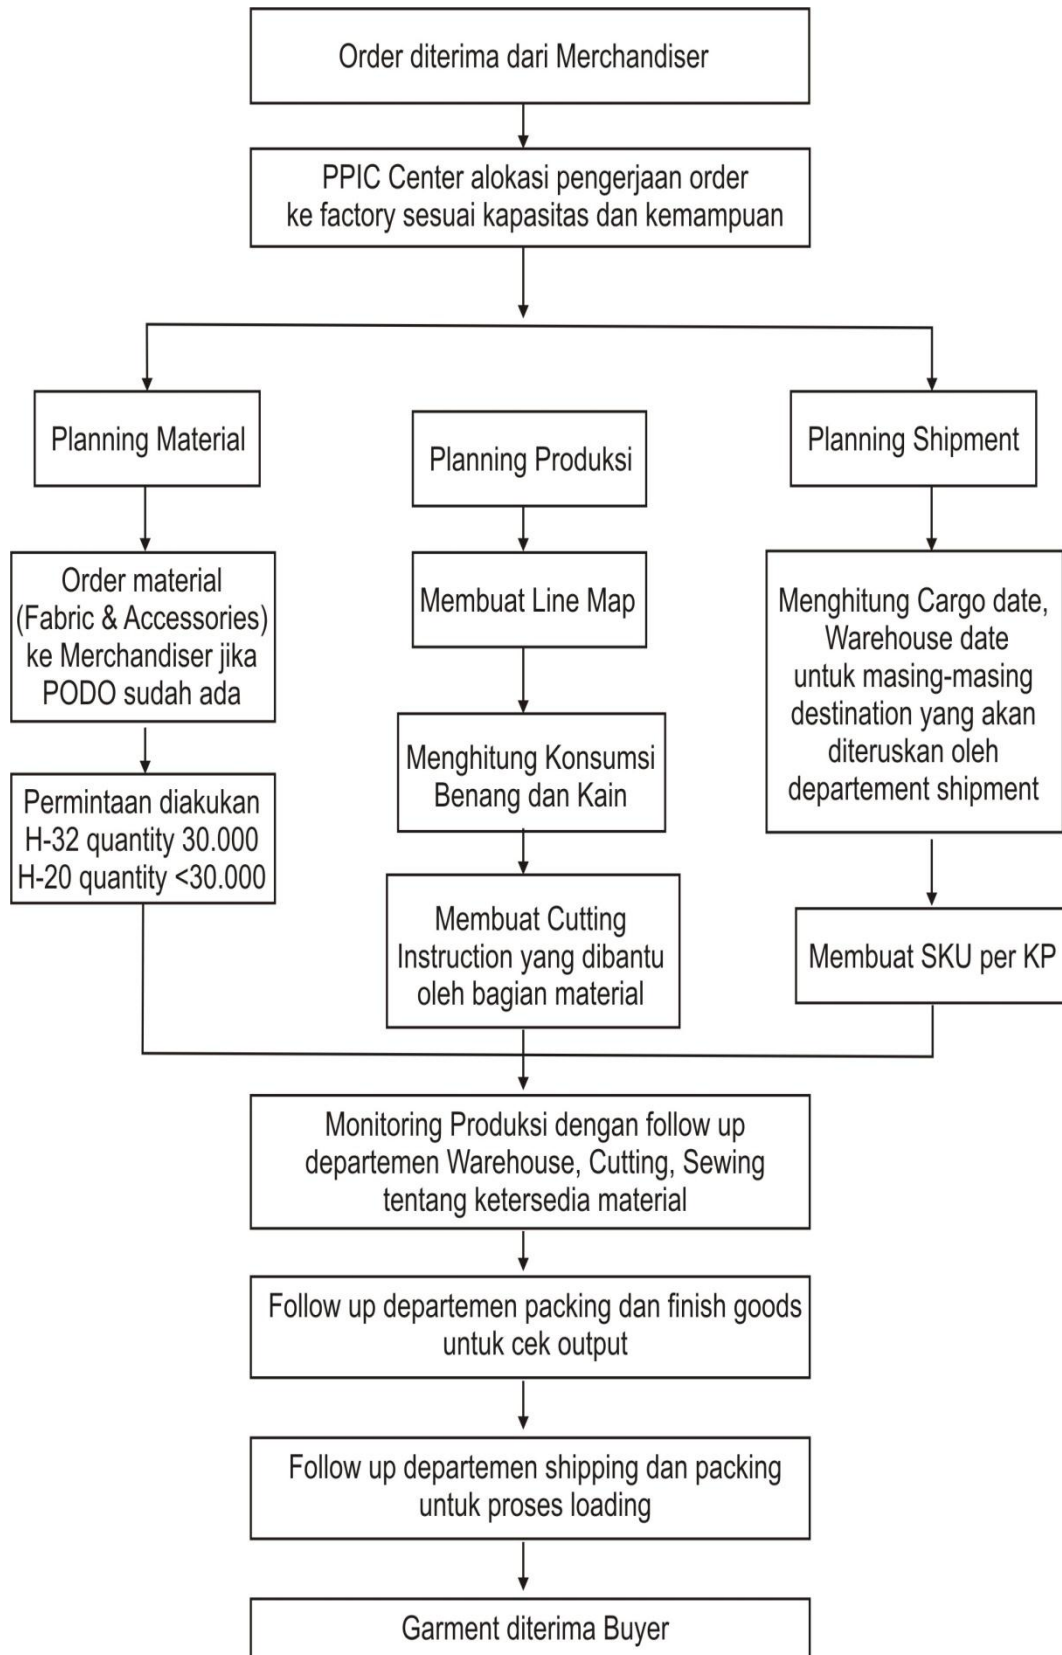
Order diterima dari Merchandiser

PPIC Center alokasi pengerjaan order ke factory sesuai kapasitas dan kemampuan

Planning Material

Order material (Fabric & Accessories) ke Merchandiser jika PODO sudah ada

Permintaan diakukan H-32 quantity 30.000 H-20 quantity <30.000

Planning Produksi

Membuat Line Map

Menghitung Konsumsi Benang dan Kain

Membuat Cutting Instruction yang dibantu oleh bagian material

Planning Shipment

Menghitung Cargo date, Warehouse date untuk masing-masing destination yang akan diteruskan oleh departement shipment

Membuat SKU per KP

Monitoring Produksi dengan follow up departemen Warehouse, Cutting, Sewing tentang ketersedia material

Follow up departemen packing dan finish goods untuk cek output

Follow up departemen shipping dan packing untuk proses loading

Garment diterima Buyer